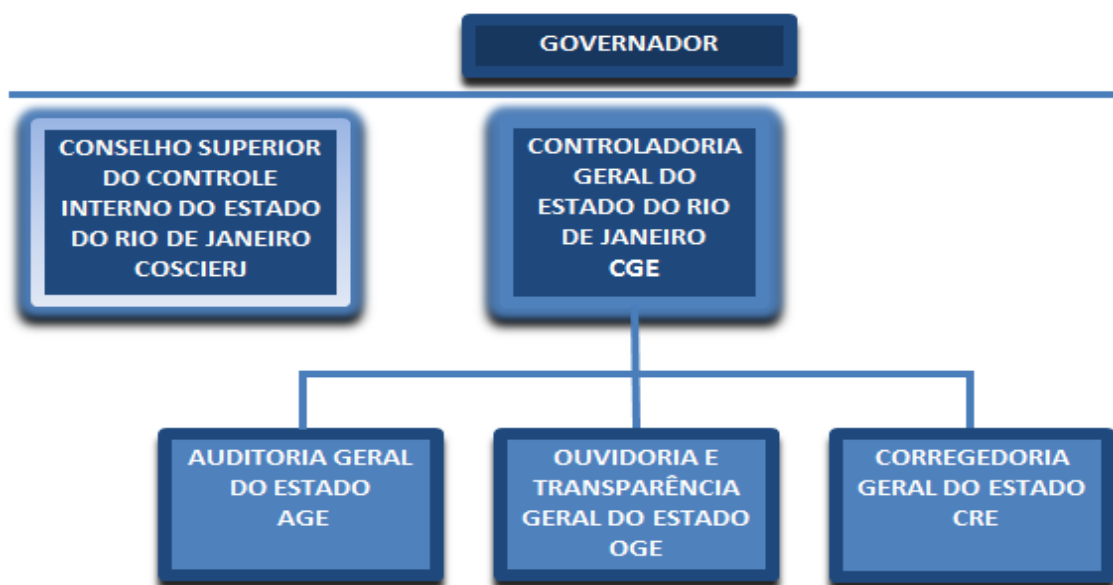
GOVERNADOR

CONSELHO SUPERIOR DO CONTROLE INTERNO DO ESTADO DO RIO DE JANEIRO COSCIERJ

CONTROLADORIA GERAL DO ESTADO DO RIO DE JANEIRO CGE

AUDITORIA GERAL DO ESTADO AGE

OUVIDORIA E TRANSPARÊNCIA GERAL DO ESTADO OGE

CORREGEDORIA GERAL DO ESTADO CRE